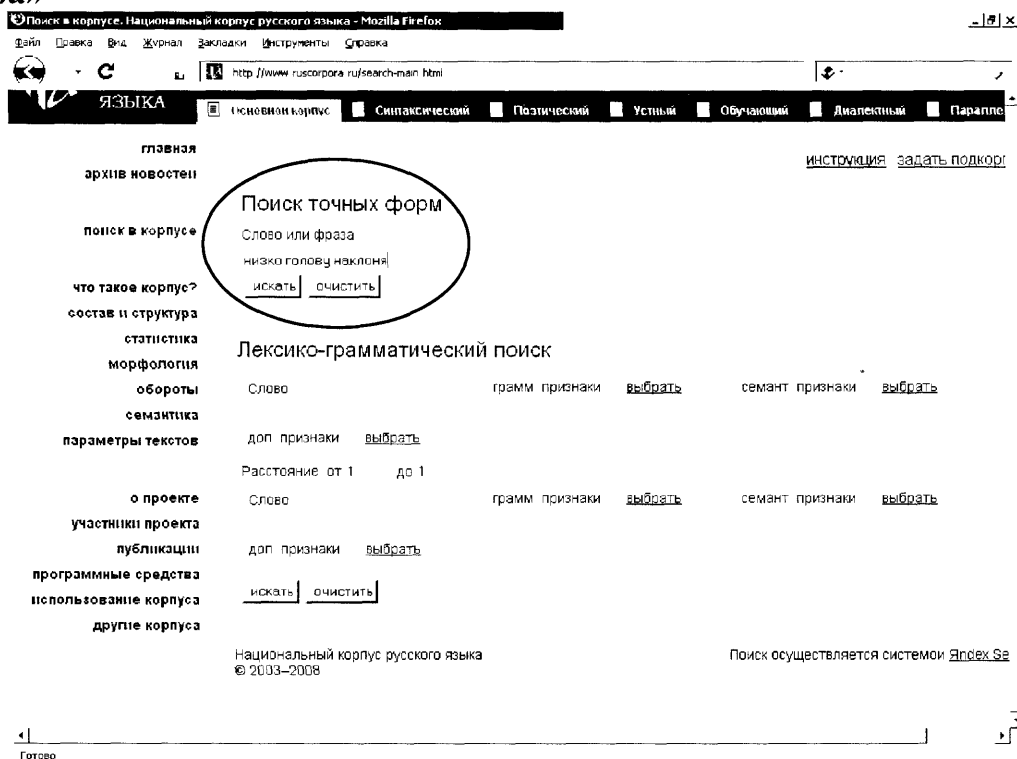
Поиск в корпусе. Национальный корпус русского языка - Mozilla Firefox

Файл Правка Вид Журнал Закладки Инструменты Справка

http://www.ruscorpora.ru/search-main.html

ЯЗЫКА

Основной корпус | Синтаксический | Поэтический | Устный | Обучающий | Диалектный | Паралле

главная
архив новостей

поиск в корпусе

что такое корпус?
состав и структура
статистика
морфология
обороты
семантика
параметры текстов

о проекте
участники проекта
публикации
программные средства
использование корпуса
другие корпуса

инструкция задать подкорп

Поиск точных форм

Слово или фраза

низко голову наклоня

искать очистить

Лексико-грамматический поиск

Слово грамм признаки выбрать семант признаки выбрать

доп признаки выбрать

Расстояние от 1 до 1

Слово грамм признаки выбрать семант признаки выбрать

доп признаки выбрать

искать очистить

Национальный корпус русского языка
© 2003–2008

Поиск осуществляется системой Яndex.Se

Готово